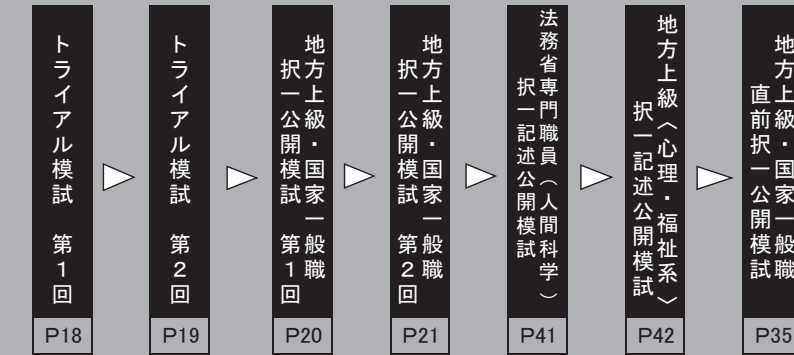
トライアル模試 第1回
P18

トライアル模試 第2回
P19

地方上級・国家一般職
択一公開模試 第1回
P20

地方上級・国家一般職
択一公開模試 第2回
P21

法務省専門職員（人間科学）
択一記述公開模試
P41

地方上級（心理・福祉系）
択一記述公開模試
P42

地方上級・国家一般職
直前択一公開模試
P35